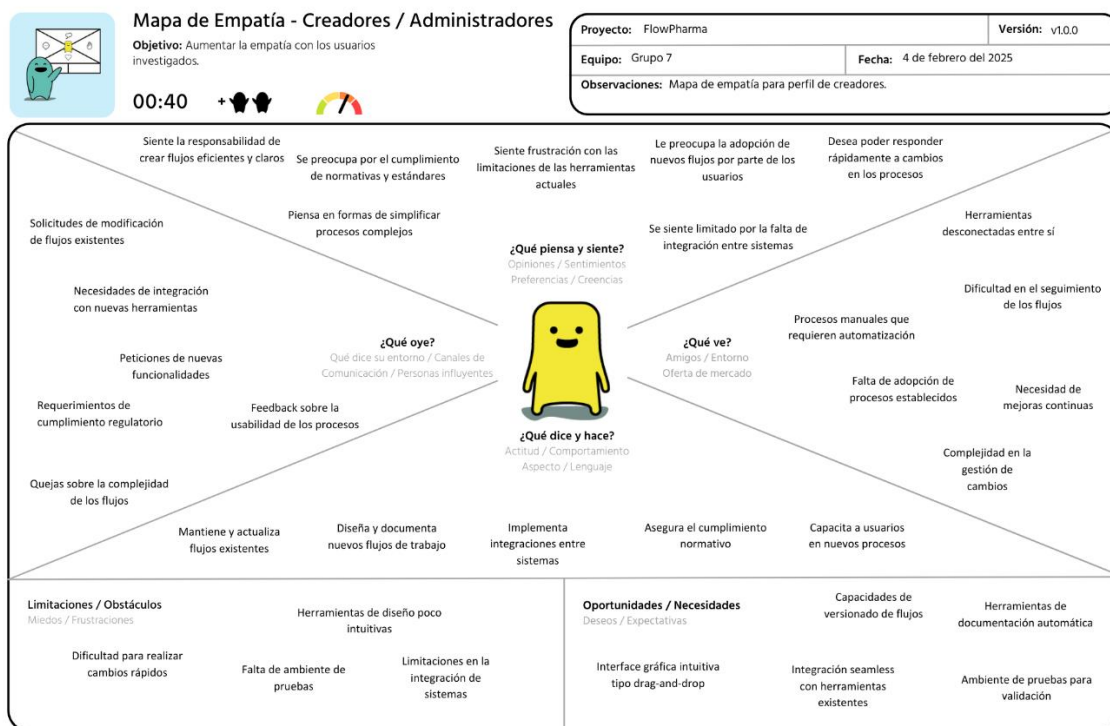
Mapa de Empatía - Creadores / Administradores

**Objetivo:** Aumentar la empatía con los usuarios investigados.

00:40 +

| Proyecto: FlowPharma | | Versión: v1.0.0 |
|---|---|---|
| Equipo: Grupo 7 | Fecha: 4 de febrero del 2025 | |
| Observaciones: Mapa de empatía para perfil de creadores. | | |

Siente la responsabilidad de crear flujos eficientes y claros

Se preocupa por el cumplimiento de normativas y estándares

Siente frustración con las limitaciones de las herramientas actuales

Le preocupa la adopción de nuevos flujos por parte de los usuarios

Desea poder responder rápidamente a cambios en los procesos

Piensa en formas de simplificar procesos complejos

Se siente limitado por la falta de integración entre sistemas

¿Qué piensa y siente?
Opiniones / Sentimientos
Preferencias / Creencias

Solicitudes de modificación de flujos existentes

Necesidades de integración con nuevas herramientas

Peticiones de nuevas funcionalidades

Requerimientos de cumplimiento regulatorio

Feedback sobre la usabilidad de los procesos

Quejas sobre la complejidad de los flujos

¿Qué oye?
Qué dice su entorno / Canales de Comunicación / Personas influyentes

Herramientas desconectadas entre sí

Dificultad en el seguimiento de los flujos

Procesos manuales que requieren automatización

¿Qué ve?
Amigos / Entorno
Oferta de mercado

Falta de adopción de procesos establecidos

Necesidad de mejoras continuas

Complejidad en la gestión de cambios

¿Qué dice y hace?
Actitud / Comportamiento
Aspecto / Lenguaje

Mantiene y actualiza flujos existentes

Diseña y documenta nuevos flujos de trabajo

Implementa integraciones entre sistemas

Asegura el cumplimiento normativo

Capacita a usuarios en nuevos procesos

Limitaciones / Obstáculos
Miedos / Frustraciones

Herramientas de diseño poco intuitivas

Dificultad para realizar cambios rápidos

Falta de ambiente de pruebas

Limitaciones en la integración de sistemas

Oportunidades / Necesidades
Deseos / Expectativas

Capacidades de versionado de flujos

Herramientas de documentación automática

Interface gráfica intuitiva tipo drag-and-drop

Integración seamless con herramientas existentes

Ambiente de pruebas para validación